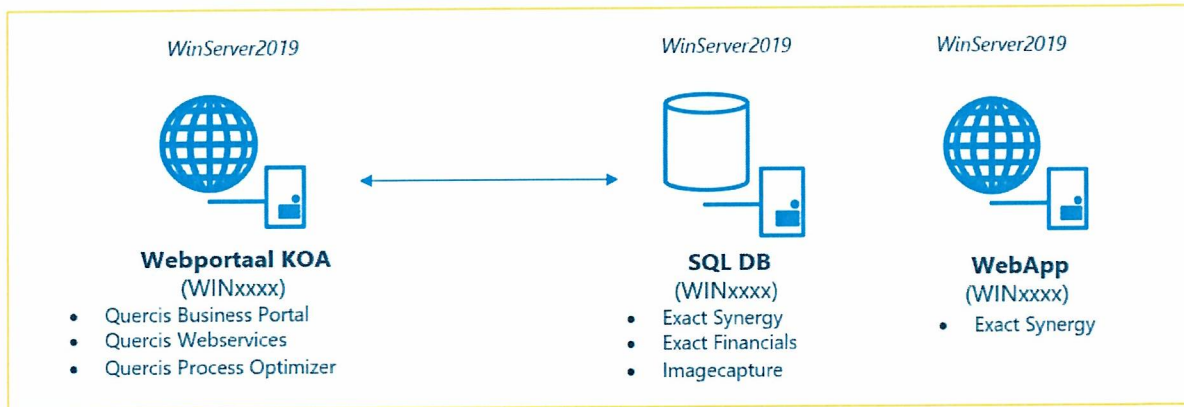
WinServer2019

Webportaal KOA
(WINxxxx)
- Quercis Business Portal
- Quercis Webservices
- Quercis Process Optimizer

WinServer2019

SQL DB
(WINxxxx)
- Exact Synergy
- Exact Financials
- Imagecapture

WinServer2019

WebApp
(WINxxxx)
- Exact Synergy